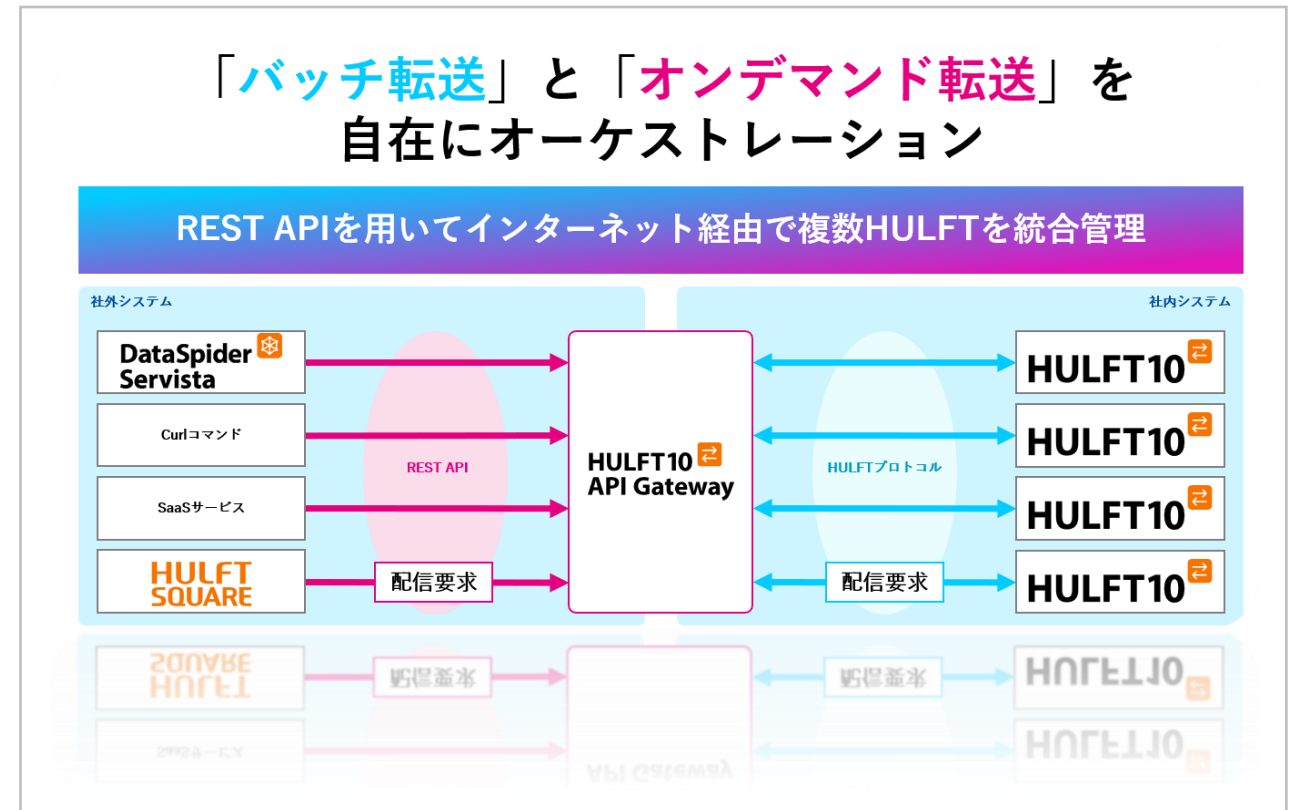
「バッチ転送」と「オンデマンド転送」を
自在にオーケストレーション

REST APIを用いてインターネット経由で複数HULFTを統合管理

社外システム

DataSpider Servista

Curlコマンド

SaaSサービス

HULFT SQUARE

REST API

配信要求

HULFT10 API Gateway

社内システム

HULFTプロトコル

配信要求

HULFT10

HULFT10

HULFT10

HULFT10